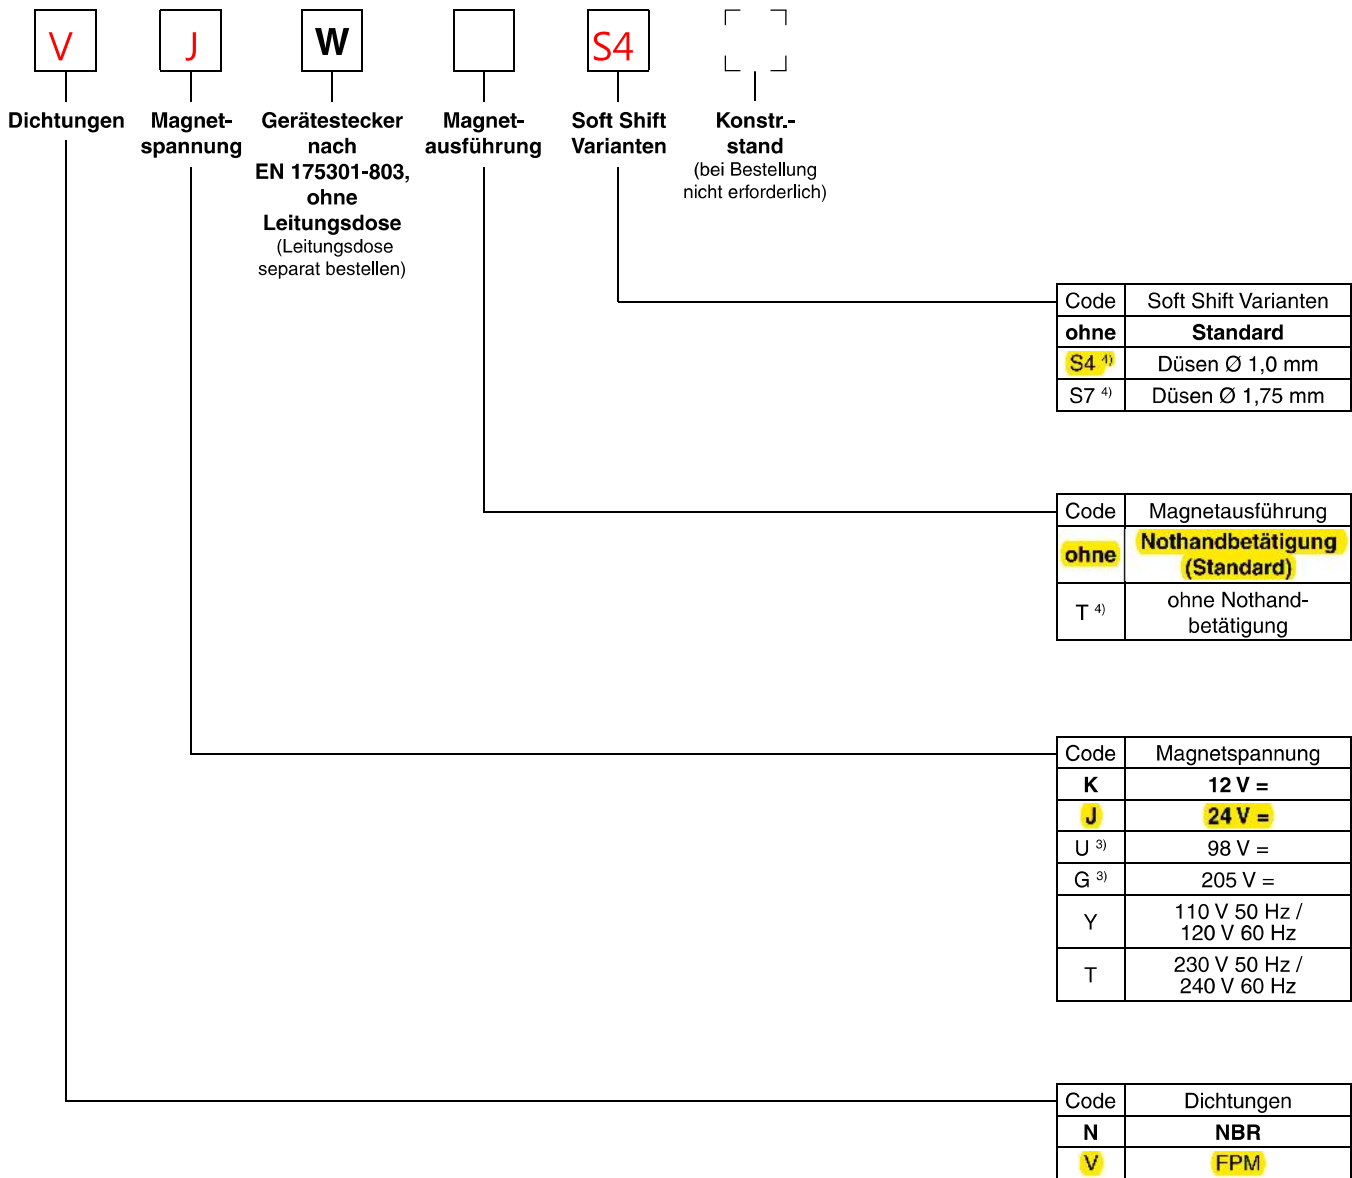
V J W S4

Dichtungen

Magnetspannung

Gerätestecker nach EN 175301-803, ohne Leitungsdose (Leitungsdose separat bestellen)

Magnetausführung

Soft Shift Varianten

Konstr.-stand (bei Bestellung nicht erforderlich)

| Code | Soft Shift Varianten |
|---|---|
| ohne | Standard |
| S4 $^{4)}$ | Düsen Ø 1,0 mm |
| S7 $^{4)}$ | Düsen Ø 1,75 mm |

| Code | Magnetausführung |
|---|---|
| ohne | Nothandbetätigung (Standard) |
| T $^{4)}$ | ohne Nothandbetätigung |

| Code | Magnetspannung |
|---|---|
| K | 12 V = |
| J | 24 V = |
| U $^{3)}$ | 98 V = |
| G $^{3)}$ | 205 V = |
| Y | 110 V 50 Hz / 120 V 60 Hz |
| T | 230 V 50 Hz / 240 V 60 Hz |

| Code | Dichtungen |
|---|---|
| N | NBR |
| V | FPM |